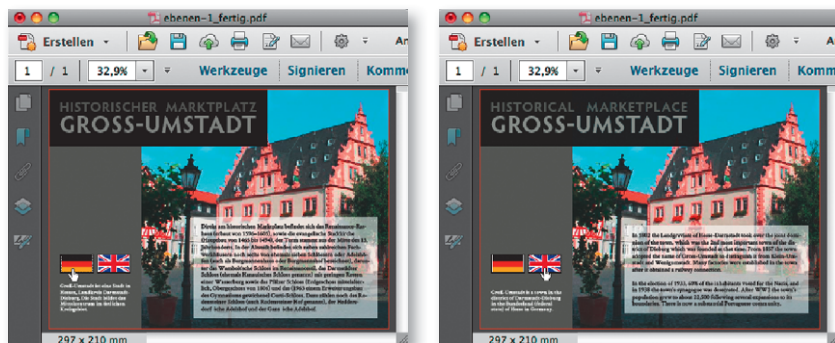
ebenen-1_fertig.pdf

Erstellen

1 / 1 32,9% Werkzeuge Signieren Komm

HISTORISCHER MARKTPLATZ
GROSS-UMSTADT

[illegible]

297 x 210 mm

ebenen-1_fertig.pdf

Erstellen

1 / 1 32,9% Werkzeuge Signieren Komm

HISTORICAL MARKETPLACE
GROSS-UMSTADT

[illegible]

297 x 210 mm